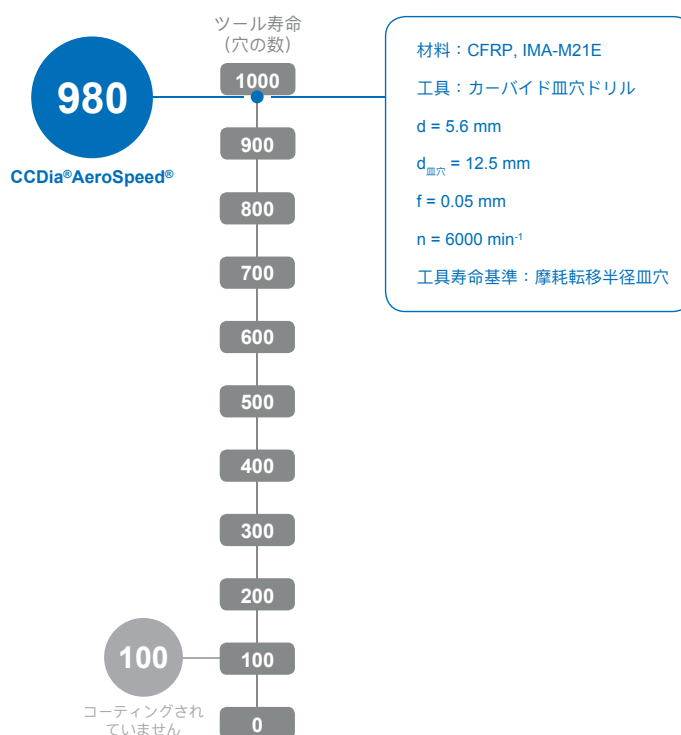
ツール寿命
(穴の数)

980

CCDia®AeroSpeed®

1000
900
800
700
600
500
400
300
200
100
0

100

コーティングされていません

材料：CFRP, IMA-M21E

工具：カーバイド皿穴ドリル

d = 5.6 mm

$d_{皿穴}$ = 12.5 mm

f = 0.05 mm

n = 6000 $min^{-1}$

工具寿命基準：摩耗転移半径皿穴